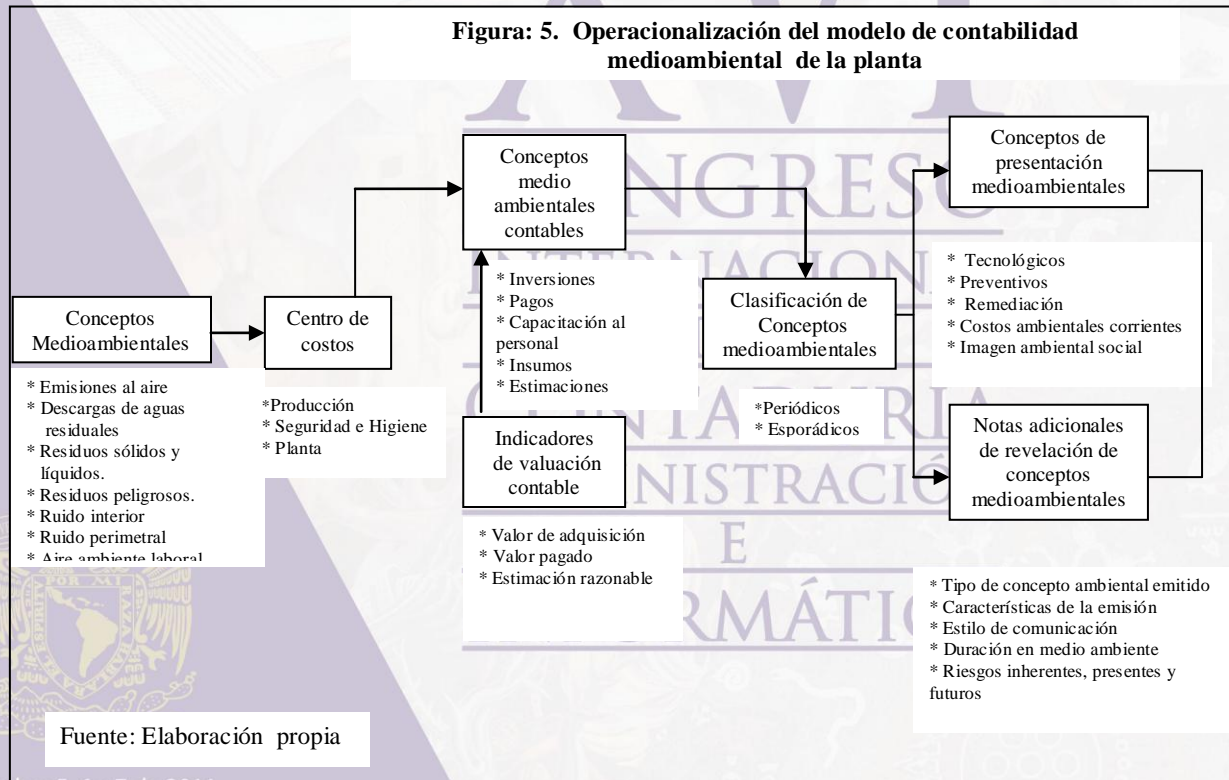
Figura: 5. Operacionalización del modelo de contabilidad medioambiental de la planta

Conceptos Medioambientales

* Emisiones al aire
* Descargas de aguas residuales
* Residuos sólidos y líquidos.
* Residuos peligrosos.
* Ruido interior
* Ruido perimetral
* Aire ambiente laboral

Centro de costos

*Producción
* Seguridad e Higiene
* Planta

Conceptos medio ambientales contables

* Inversiones
* Pagos
* Capacitación al personal
* Insumos
* Estimaciones

Indicadores de valuación contable

* Valor de adquisición
* Valor pagado
* Estimación razonable

Clasificación de Conceptos medioambientales

*Periódicos
* Esporádicos

Conceptos de presentación medioambientales

* Tecnológicos
* Preventivos
* Remediación
* Costos ambientales corrientes
* Imagen ambiental social

Notas adicionales de revelación de conceptos medioambientales

* Tipo de concepto ambiental emitido
* Características de la emisión
* Estilo de comunicación
* Duración en medio ambiente
* Riesgos inherentes, presentes y futuros

Fuente: Elaboración propia

CONGRESO INTERNACIONAL CONTADURÍA ADMINISTRACIÓN E INFORMÁTICA